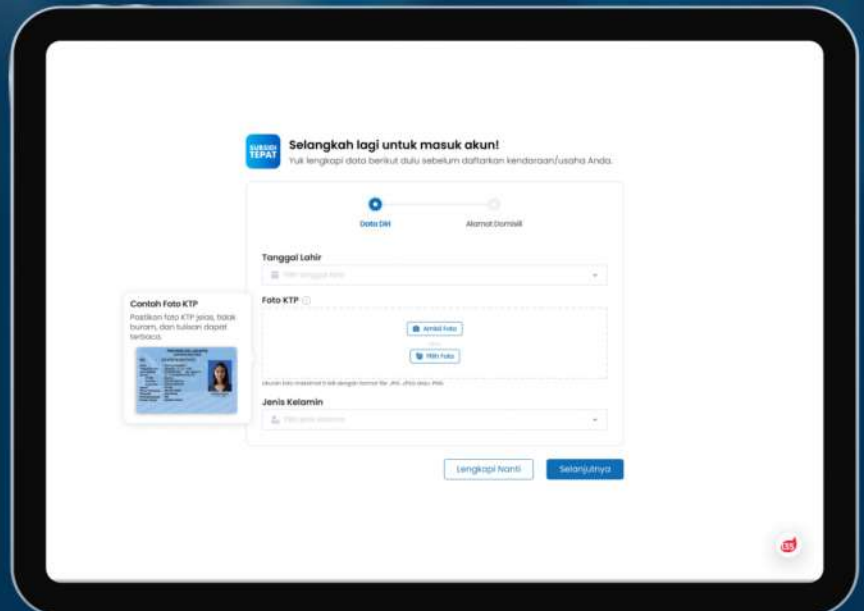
SUBSIDI TEPAT

Selangkah lagi untuk masuk akun!

Yuk lengkapi data berikut dulu sebelum daftarkan kendaraan/usaha Anda.

Data Diri

Alamat Domisili

Tanggal Lahir

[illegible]

Foto KTP

Ambil Foto

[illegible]

Pilih Foto

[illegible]

Jenis Kelamin

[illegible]

Contoh Foto KTP

Pastikan foto KTP jelas, tidak buram, dan tulisan dapat terbaca.

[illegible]

Lengkapi Nanti

Selanjutnya